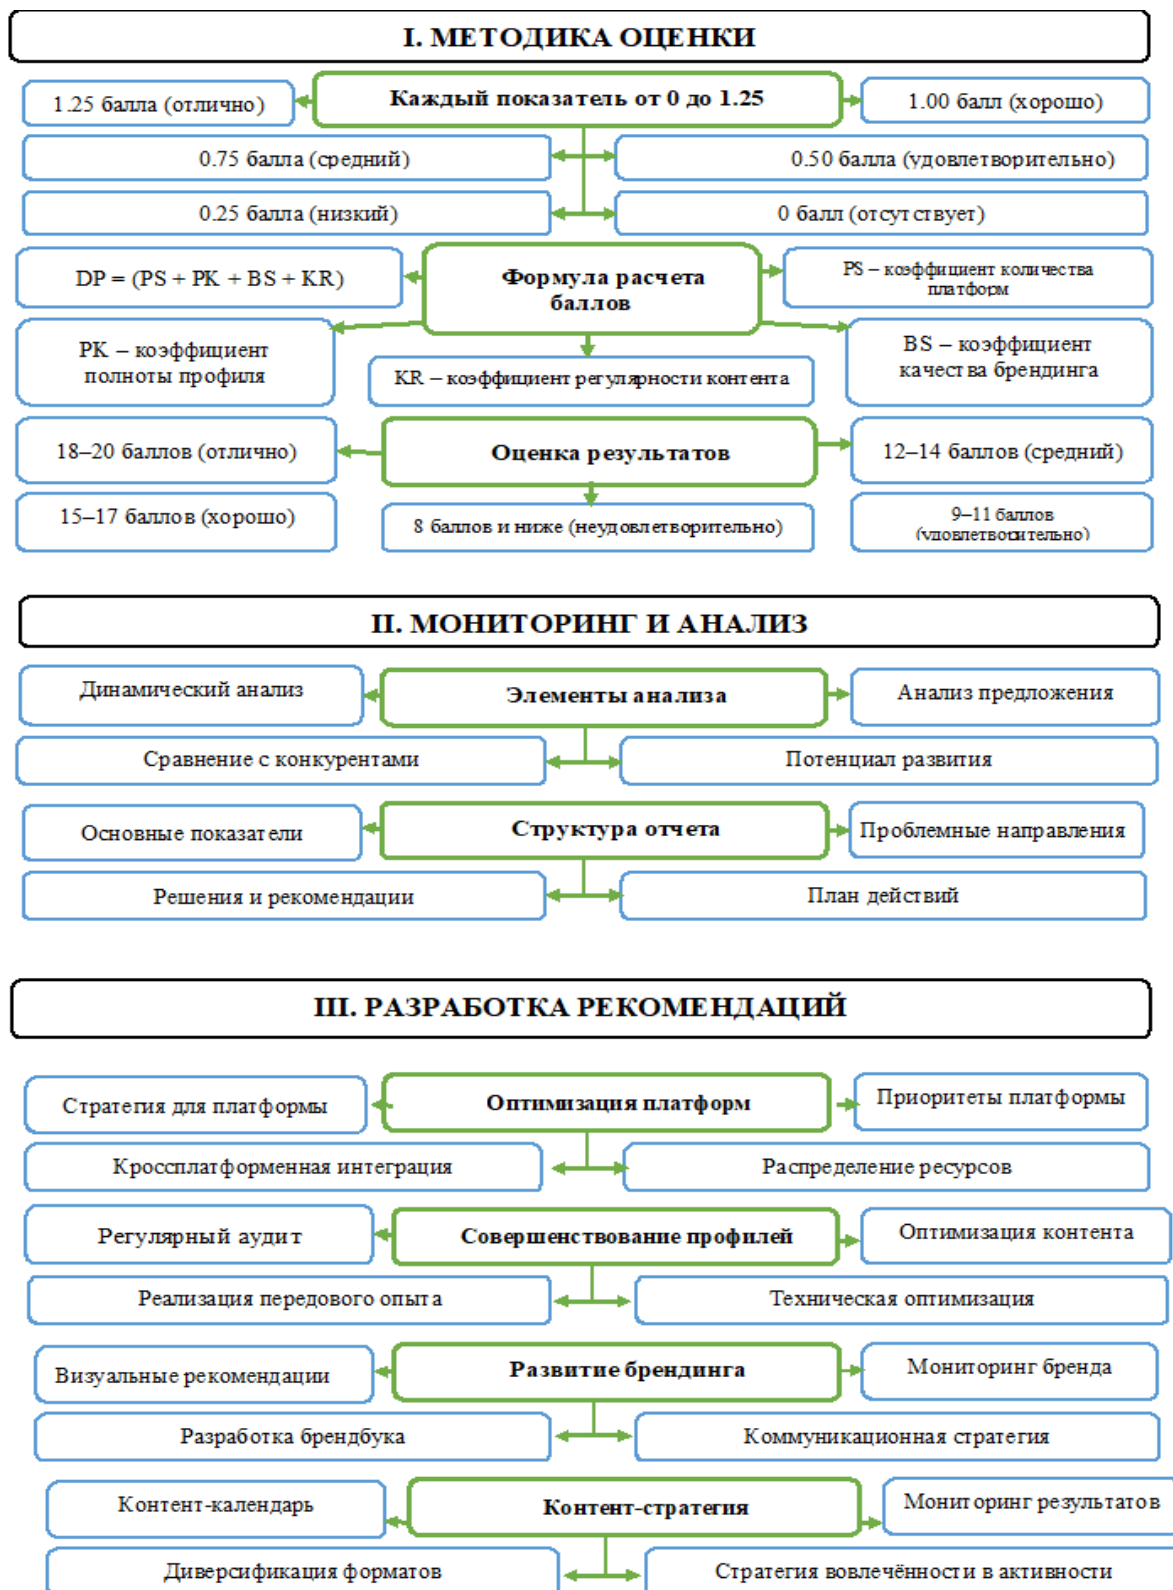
I. МЕТОДИКА ОЦЕНКИ

1.25 балла (отлично)

Каждый показатель от 0 до 1.25

1.00 балл (хорошо)

0.75 балла (средний)

0.50 балла (удовлетворительно)

0.25 балла (низкий)

0 балл (отсутствует)

DP = (PS + PK + BS + KR)

Формула расчета баллов

PS – коэффициент количества платформ

PK – коэффициент полноты профиля

KR – коэффициент регулярности контента

BS – коэффициент качества брендинга

18–20 баллов (отлично)

Оценка результатов

12–14 баллов (средний)

15–17 баллов (хорошо)

8 баллов и ниже (неудовлетворительно)

9–11 баллов (удовлетворительно)

II. МОНИТОРИНГ И АНАЛИЗ

Динамический анализ

Элементы анализа

Анализ предложения

Сравнение с конкурентами

Потенциал развития

Основные показатели

Структура отчета

Проблемные направления

Решения и рекомендации

План действий

III. РАЗРАБОТКА РЕКОМЕНДАЦИЙ

Стратегия для платформы

Оптимизация платформ

Приоритеты платформы

Кроссплатформенная интеграция

Распределение ресурсов

Регулярный аудит

Совершенствование профилей

Оптимизация контента

Реализация передового опыта

Техническая оптимизация

Визуальные рекомендации

Развитие брендинга

Мониторинг бренда

Разработка брендбука

Коммуникационная стратегия

Контент-календарь

Контент-стратегия

Мониторинг результатов

Диверсификация форматов

Стратегия вовлечённости в активности